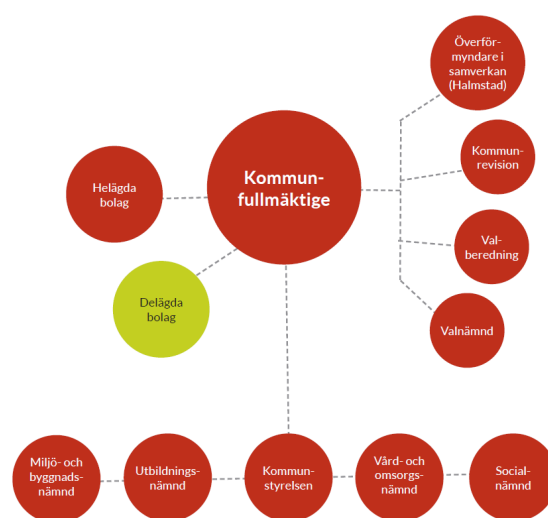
Kommunfullmäktige

Helägda bolag

Delägda bolag

Överförmyndare i samverkan (Halmstad)

Kommunrevision

Valberedning

Valnämnd

Miljö- och byggnadsnämnd

Utbildningsnämnd

Kommunstyrelsen

Vård- och omsorgsnämnd

Socialnämnd